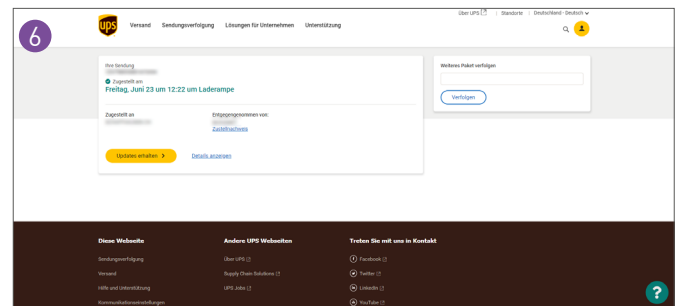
6

Über UPS | Standorte | Deutschland - Deutsch

ups

Versand Sendungsverfolgung Lösungen für Unternehmen Unterstützung

Ihre Sendung
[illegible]
Zugestellt am
Freitag, Juni 23 um 12:22 um Laderampe

Zugestellt an
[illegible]

Entgegengenommen von:
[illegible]
Zustellnachweis

Updates erhalten >

Details anzeigen

Weiteres Paket verfolgen

Verfolgen

Diese Webseite
Sendungsverfolgung
Versand
Hilfe und Unterstützung
Kommunikationseinstellungen

Andere UPS Webseiten
Über UPS
Supply Chain Solutions
UPS Jobs

Treten Sie mit uns in Kontakt
Facebook
Twitter
LinkedIn
YouTube

?